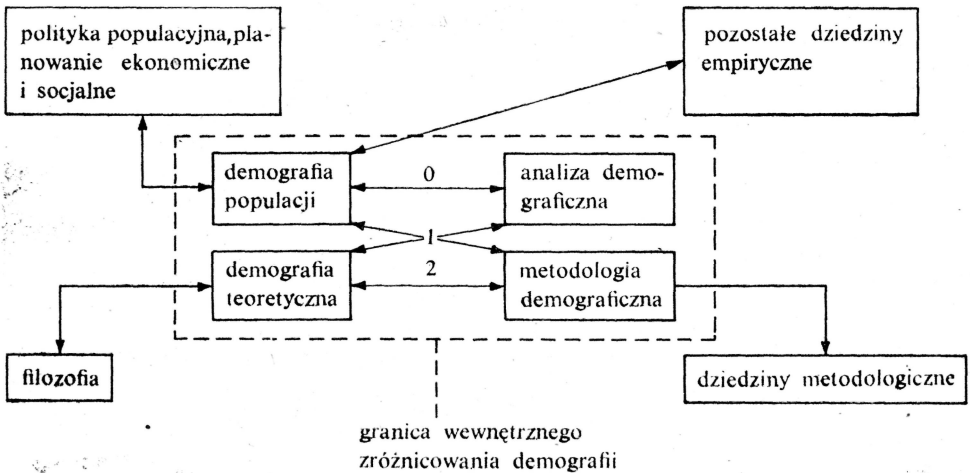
polityka populacyjna, planowanie ekonomiczne i socjalne

pozostałe dziedziny empiryczne

demografia populacji

0

analiza demograficzna

1

demografia teoretyczna

2

metodologia demograficzna

filozofia

dziedziny metodologiczne

granica wewnętrznego zróżnicowania demografii